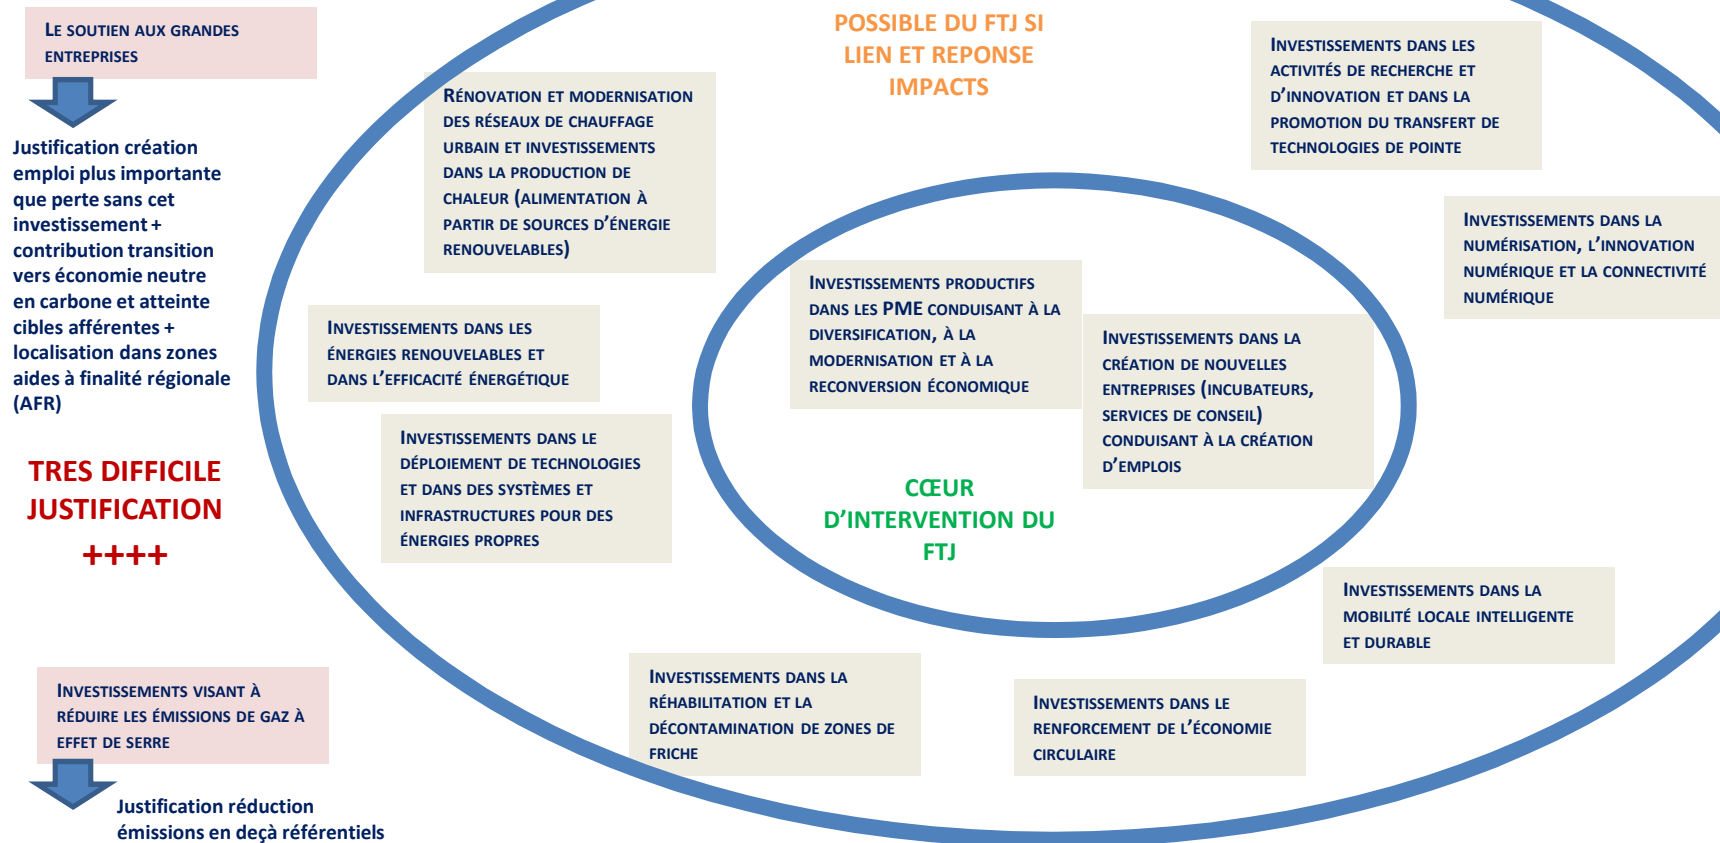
Le soutien aux grandes entreprises

Justification création emploi plus importante que perte sans cet investissement + contribution transition vers économie neutre en carbone et atteinte cibles afférentes + localisation dans zones aides à finalité régionale (AFR)

TRES DIFFICILE JUSTIFICATION

++++

Investissements visant à réduire les émissions de gaz à effet de serre

Justification réduction émissions en deçà référentiels

POSSIBLE DU FTJ SI LIEN ET REPONSE IMPACTS

Rénovation et modernisation des réseaux de chauffage urbain et investissements dans la production de chaleur (alimentation à partir de sources d'énergie renouvelables)

Investissements dans les énergies renouvelables et dans l'efficacité énergétique

Investissements dans le déploiement de technologies et dans des systèmes et infrastructures pour des énergies propres

Investissements dans les activités de recherche et d'innovation et dans la promotion du transfert de technologies de pointe

Investissements dans la numérisation, l'innovation numérique et la connectivité numérique

Investissements productifs dans les PME conduisant à la diversification, à la modernisation et à la reconversion économique

Investissements dans la création de nouvelles entreprises (incubateurs, services de conseil) conduisant à la création d'emplois

CŒUR D'INTERVENTION DU FTJ

Investissements dans la mobilité locale intelligente et durable

Investissements dans la réhabilitation et la décontamination de zones de friche

Investissements dans le renforcement de l'économie circulaire